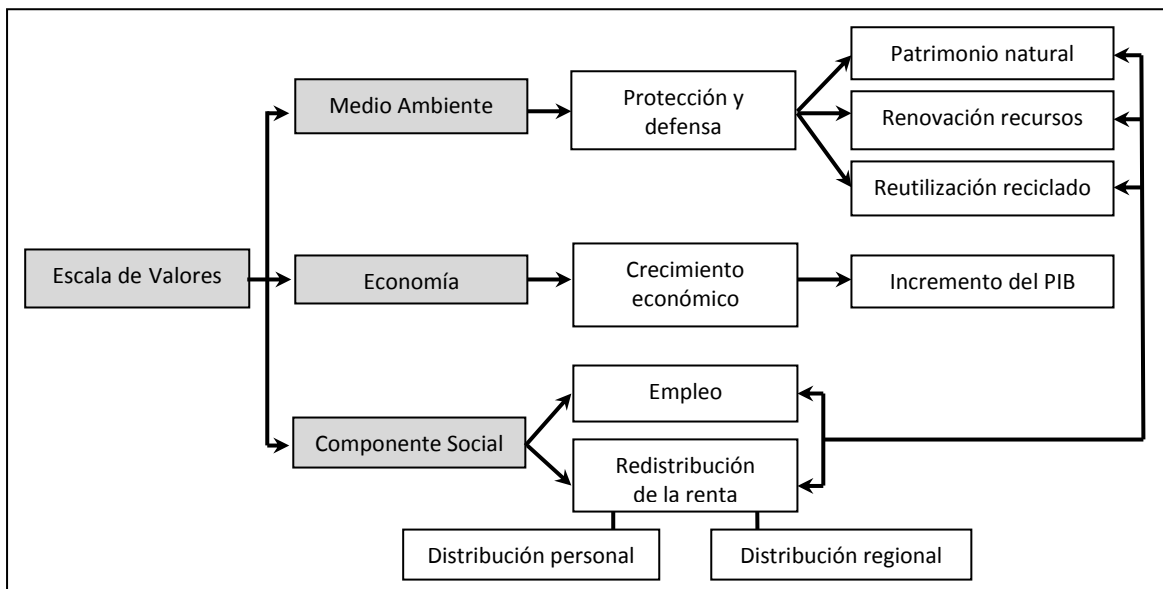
Escala de Valores

Medio Ambiente

Protección y defensa

Patrimonio natural

Renovación recursos

Reutilización reciclado

Economía

Crecimiento económico

Incremento del PIB

Componente Social

Empleo

Redistribución de la renta

Distribución personal

Distribución regional